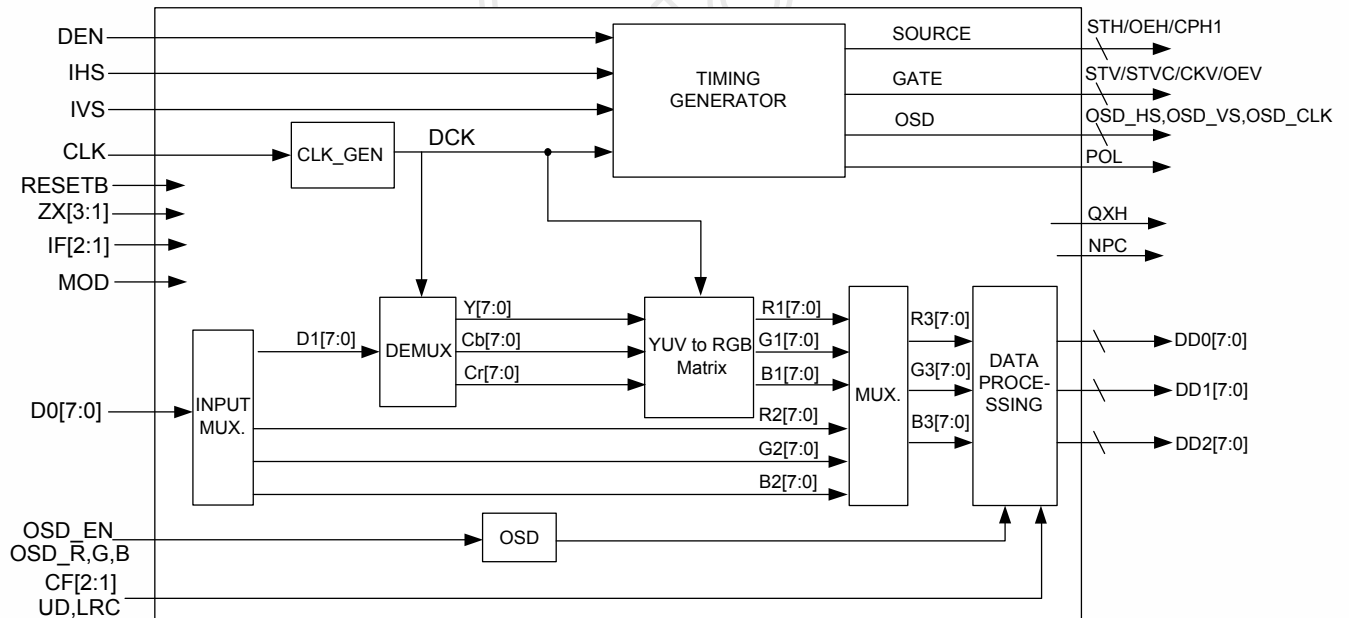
DEN
IHS
IVS
CLK
RESETB
ZX[3:1]
IF[2:1]
MOD
TIMING GENERATOR
SOURCE
GATE
OSD
POL
STH/OEH/CPH1
STV/STVC/CKV/OEV
OSD_HS,OSD_VS,OSD_CLK
CLK_GEN
DCK
QXH
NPC
D1[7:0]
DEMUX
Y[7:0]
Cb[7:0]
Cr[7:0]
YUV to RGB Matrix
R1[7:0]
G1[7:0]
B1[7:0]
MUX.
R3[7:0]
G3[7:0]
B3[7:0]
DATA PROCESSING
DD0[7:0]
DD1[7:0]
DD2[7:0]
D0[7:0]
INPUT MUX.
R2[7:0]
G2[7:0]
B2[7:0]
OSD_EN
OSD_R,G,B
OSD
CF[2:1]
UD,LRC